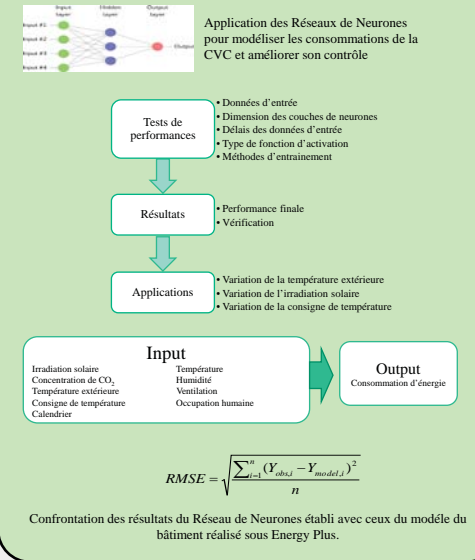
Input layer

Hidden layer

Output layer

Input #1

Input #2

Input #3

Input #4

Output

Application des Réseaux de Neurones pour modéliser les consommations de la CVC et améliorer son contrôle

Tests de performances

• Données d'entrée
• Dimension des couches de neurones
• Délais des données d'entrée
• Type de fonction d'activation
• Méthodes d'entrainement

Résultats

• Performance finale
• Vérification

Applications

• Variation de la température extérieure
• Variation de l'irradiation solaire
• Variation de la consigne de température

Input

Irradiation solaire
Concentration de $CO_2$
Température extérieure
Consigne de température
Calendrier

Température
Humidité
Ventilation
Occupation humaine

Output
Consommation d'énergie

$RMSE = \sqrt{\frac{\sum_{i=1}^{n}(Y_{obs,i} - Y_{model,i})^2}{n}}$

Confrontation des résultats du Réseau de Neurones établi avec ceux du modéle du bâtiment réalisé sous Energy Plus.